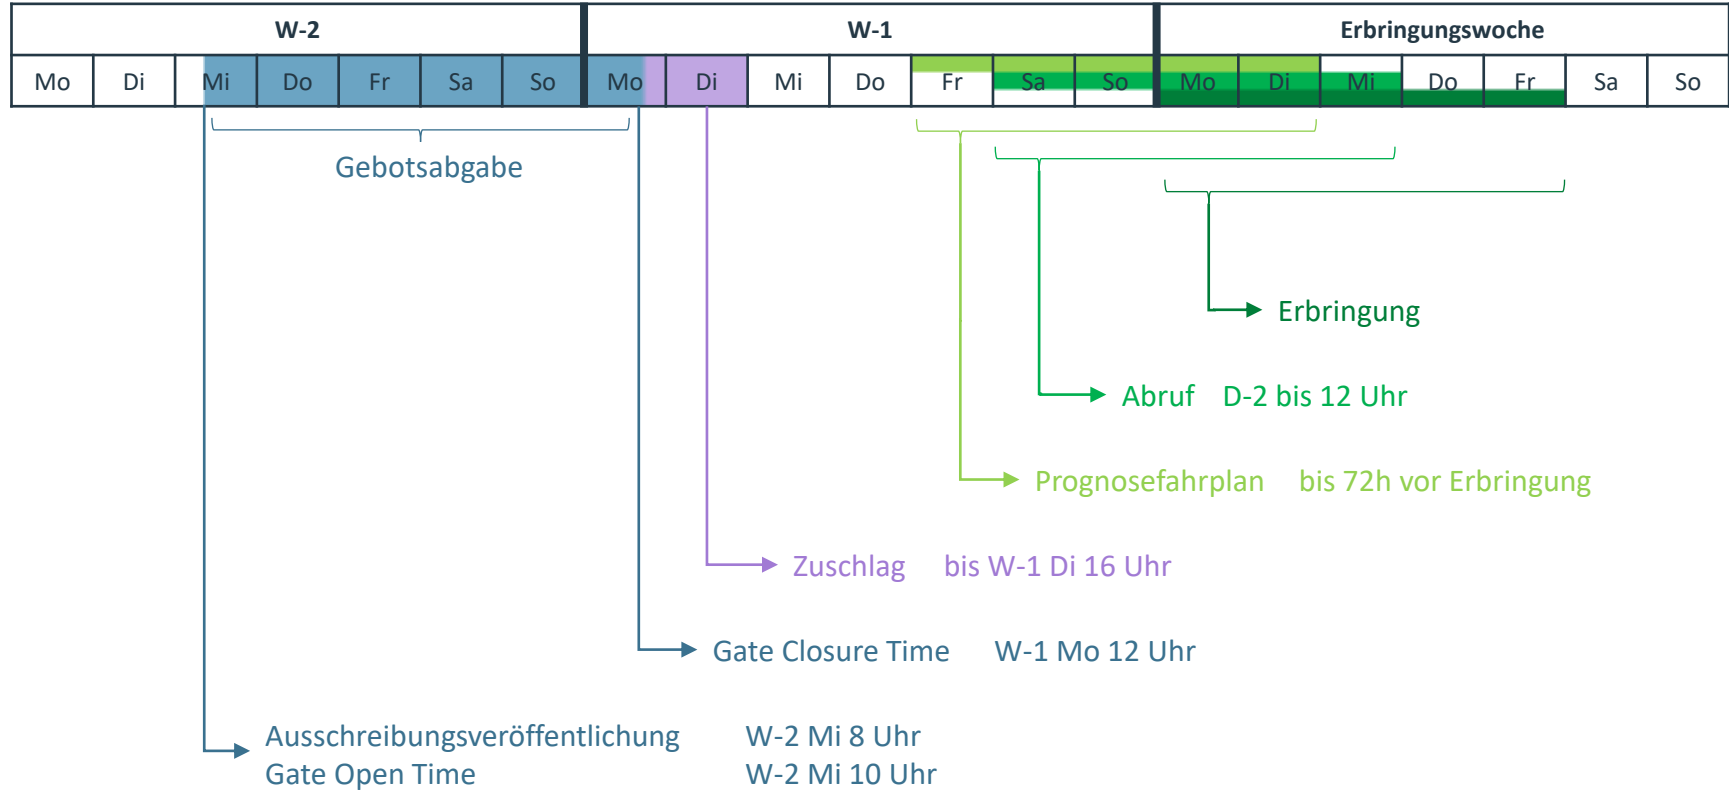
| W-2 | | | | | | | W-1 | | | | | | | Erbringungswoche | | | | | | |
|---|---|---|---|---|---|---|---|---|---|---|---|---|---|---|---|---|---|---|---|---|
| Mo | Di | Mi | Do | Fr | Sa | So | Mo | Di | Mi | Do | Fr | Sa | So | Mo | Di | Mi | Do | Fr | Sa | So |

Gebotsabgabe

Erbringung

Abruf D-2 bis 12 Uhr

Prognosefahrplan bis 72h vor Erbringung

Zuschlag bis W-1 Di 16 Uhr

Gate Closure Time W-1 Mo 12 Uhr

Ausschreibungsveröffentlichung W-2 Mi 8 Uhr
Gate Open Time W-2 Mi 10 Uhr